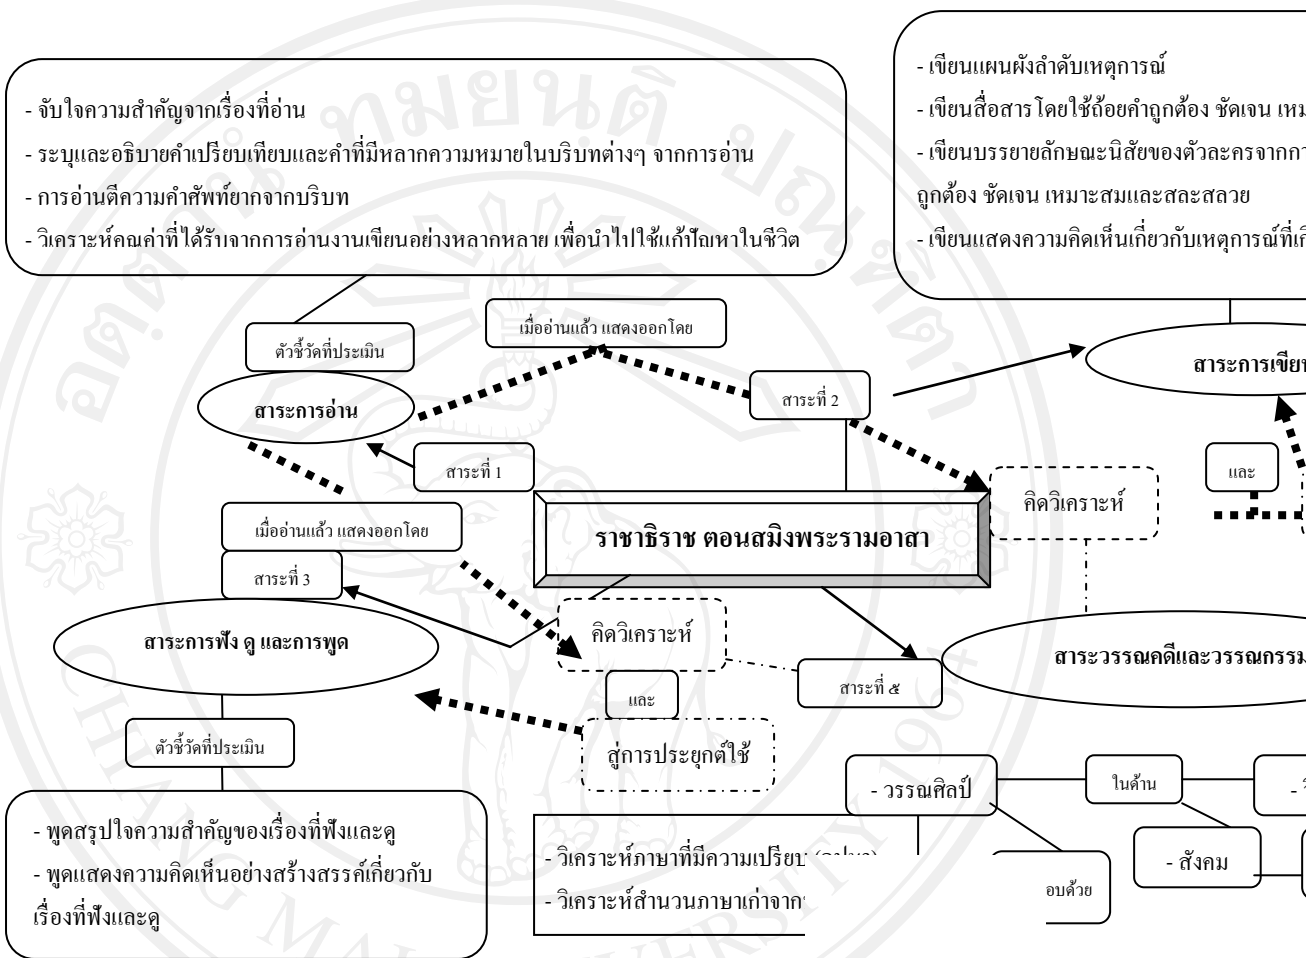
- จับใจความสำคัญจากเรื่องที่อ่าน
- ระบุและอธิบายคำเปรียบเทียบและคำที่มีหลากความหมายในบริบทต่างๆ จากการอ่าน
- การอ่านตีความคำศัพท์ยากจากบริบท
- วิเคราะห์คุณค่าที่ได้รับจากการอ่านงานเขียนอย่างหลากหลาย เพื่อนำไปใช้แก้ไขเหาในชีวิต

- เขียนแผนผังลำดับเหตุการณ์
- เขียนสื่อสาร โดยใช้ถ้อยคำถูกต้อง ชัดเจน เหม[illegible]
- เขียนบรรยายลักษณะนิสัยของตัวละครจากกา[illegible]
ถูกต้อง ชัดเจน เหมาะสมและสละสลวย
- เขียนแสดงความคิดเห็นเกี่ยวกับเหตุการณ์ที่เ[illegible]

ตัวชี้วัดที่ประเมิน

เมื่ออ่านแล้ว แสดงออกโดย

สาระที่ 2

สาระการเขีย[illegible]

สาระการอ่าน

สาระที่ 1

และ

คิดวิเคราะห์

เมื่ออ่านแล้ว แสดงออกโดย

ราชาธิราช ตอนสมิงพระรามอาสา

สาระที่ 3

สาระการฟัง ดู และการพูด

คิดวิเคราะห์

สาระที่ ๕

สาระวรรณคดีและวรรณกรรม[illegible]

และ

สู่การประยุกต์ใช้

ตัวชี้วัดที่ประเมิน

- วรรณศิลป์

ในด้าน

- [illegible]

- พูดสรุปใจความสำคัญของเรื่องที่ฟังและดู
- พูดแสดงความคิดเห็นอย่างสร้างสรรค์เกี่ยวกับเรื่องที่ฟังและดู

- วิเคราะห์ภาษาที่มีความเปรียบ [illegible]
- วิเคราะห์สำนวนภาษาเก่าจาก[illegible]

อบด้วย

- สังคม